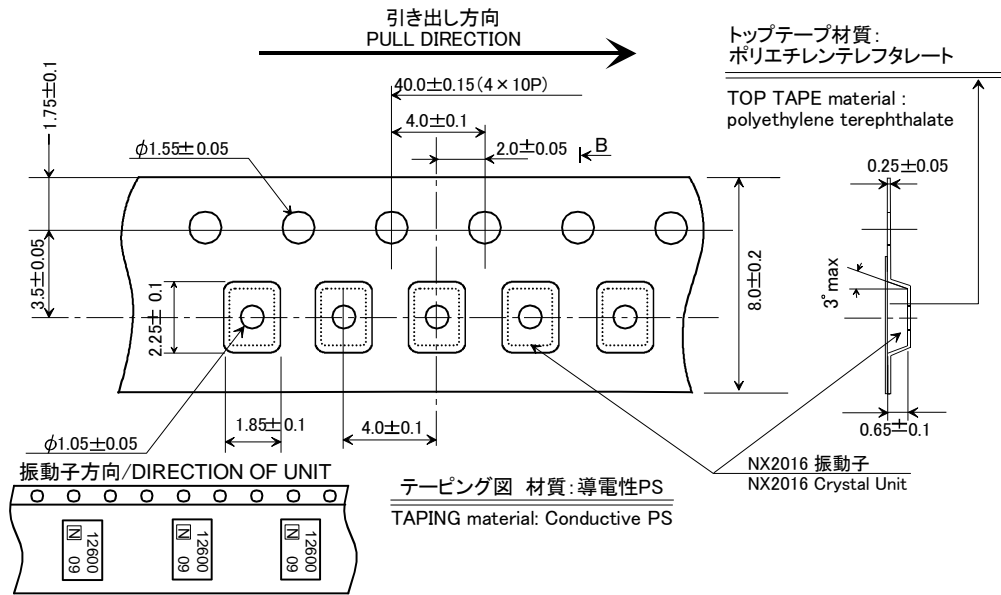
引き出し方向
PULL DIRECTION

トップテープ材質:
ポリエチレンテレフタレート

TOP TAPE material :
polyethylene terephthalate

40.0±0.15(4×10P)

4.0±0.1

2.0±0.05

B

$\phi$1.55±0.05

1.75±0.1

3.5±0.05

2.25±0.1

8.0±0.2

0.25±0.05

3° max

0.65±0.1

1.85±0.1

4.0±0.1

$\phi$1.05±0.05

振動子方向/DIRECTION OF UNIT

N 12600 09

N 12600 09

N 12600 09

テーピング図 材質:導電性PS

TAPING material: Conductive PS

NX2016 振動子
NX2016 Crystal Unit